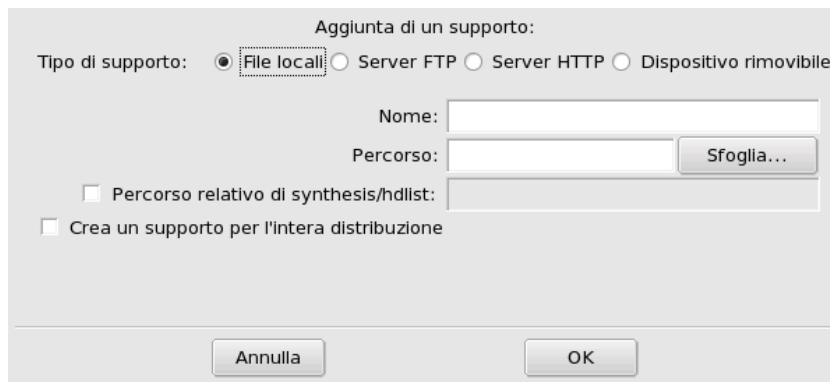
Aggiunta di un supporto:

Tipo di supporto: File locali Server FTP Server HTTP Dispositivo rimovibile

Nome:

Percorso:

Sfoglia...

Percorso relativo di synthesis/hdlist:

Crea un supporto per l'intera distribuzione

Annulla

OK